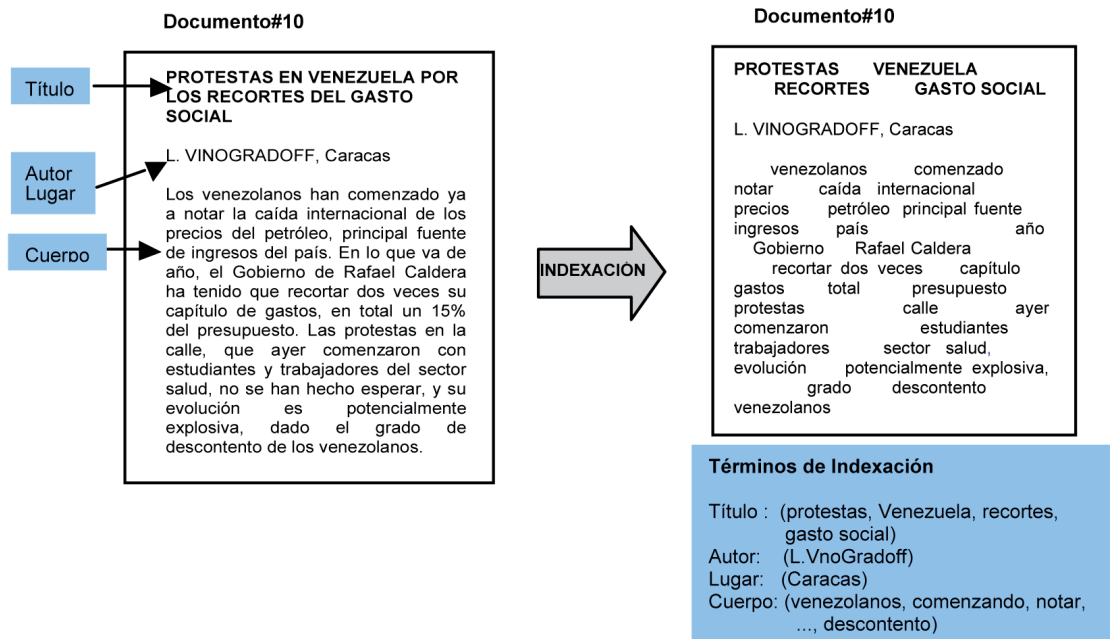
Documento#10

Título

Autor
Lugar

Cuerpo

PROTESTAS EN VENEZUELA POR LOS RECORTES DEL GASTO SOCIAL

L. VINOGRADOFF, Caracas

Los venezolanos han comenzado ya a notar la caída internacional de los precios del petróleo, principal fuente de ingresos del país. En lo que va de año, el Gobierno de Rafael Caldera ha tenido que recortar dos veces su capítulo de gastos, en total un 15% del presupuesto. Las protestas en la calle, que ayer comenzaron con estudiantes y trabajadores del sector salud, no se han hecho esperar, y su evolución es potencialmente explosiva, dado el grado de descontento de los venezolanos.

INDEXACIÓN

Documento#10

PROTESTAS VENEZUELA RECORTES GASTO SOCIAL

L. VINOGRADOFF, Caracas

venezolanos comenzado notar caída internacional precios petróleo principal fuente ingresos país año Gobierno Rafael Caldera recortar dos veces capítulo gastos total presupuesto protestas calle ayer comenzaron estudiantes trabajadores sector salud, evolución potencialmente explosiva, grado descontento venezolanos

Términos de Indexación

Título : (protestas, Venezuela, recortes, gasto social)
Autor: (L.VnoGradoff)
Lugar: (Caracas)
Cuerpo: (venezolanos, comenzando, notar, ..., descontento)